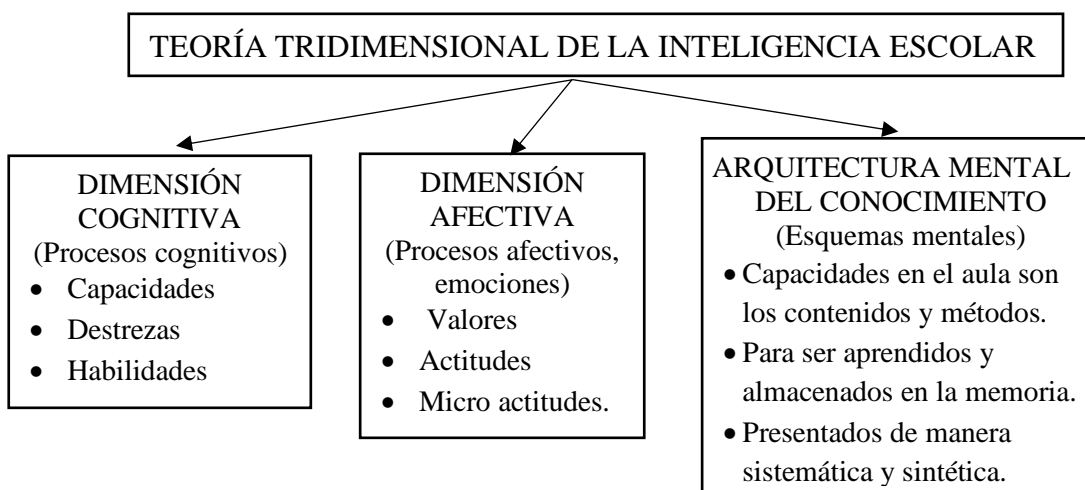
TEORÍA TRIDIMENSIONAL DE LA INTELIGENCIA ESCOLAR

DIMENSIÓN COGNITIVA
(Procesos cognitivos)
- Capacidades
- Destrezas
- Habilidades

DIMENSIÓN AFECTIVA
(Procesos afectivos, emociones)
- Valores
- Actitudes
- Micro actitudes.

ARQUITECTURA MENTAL DEL CONOCIMIENTO
(Esquemas mentales)
- Capacidades en el aula son los contenidos y métodos.
- Para ser aprendidos y almacenados en la memoria.
- Presentados de manera sistemática y sintética.